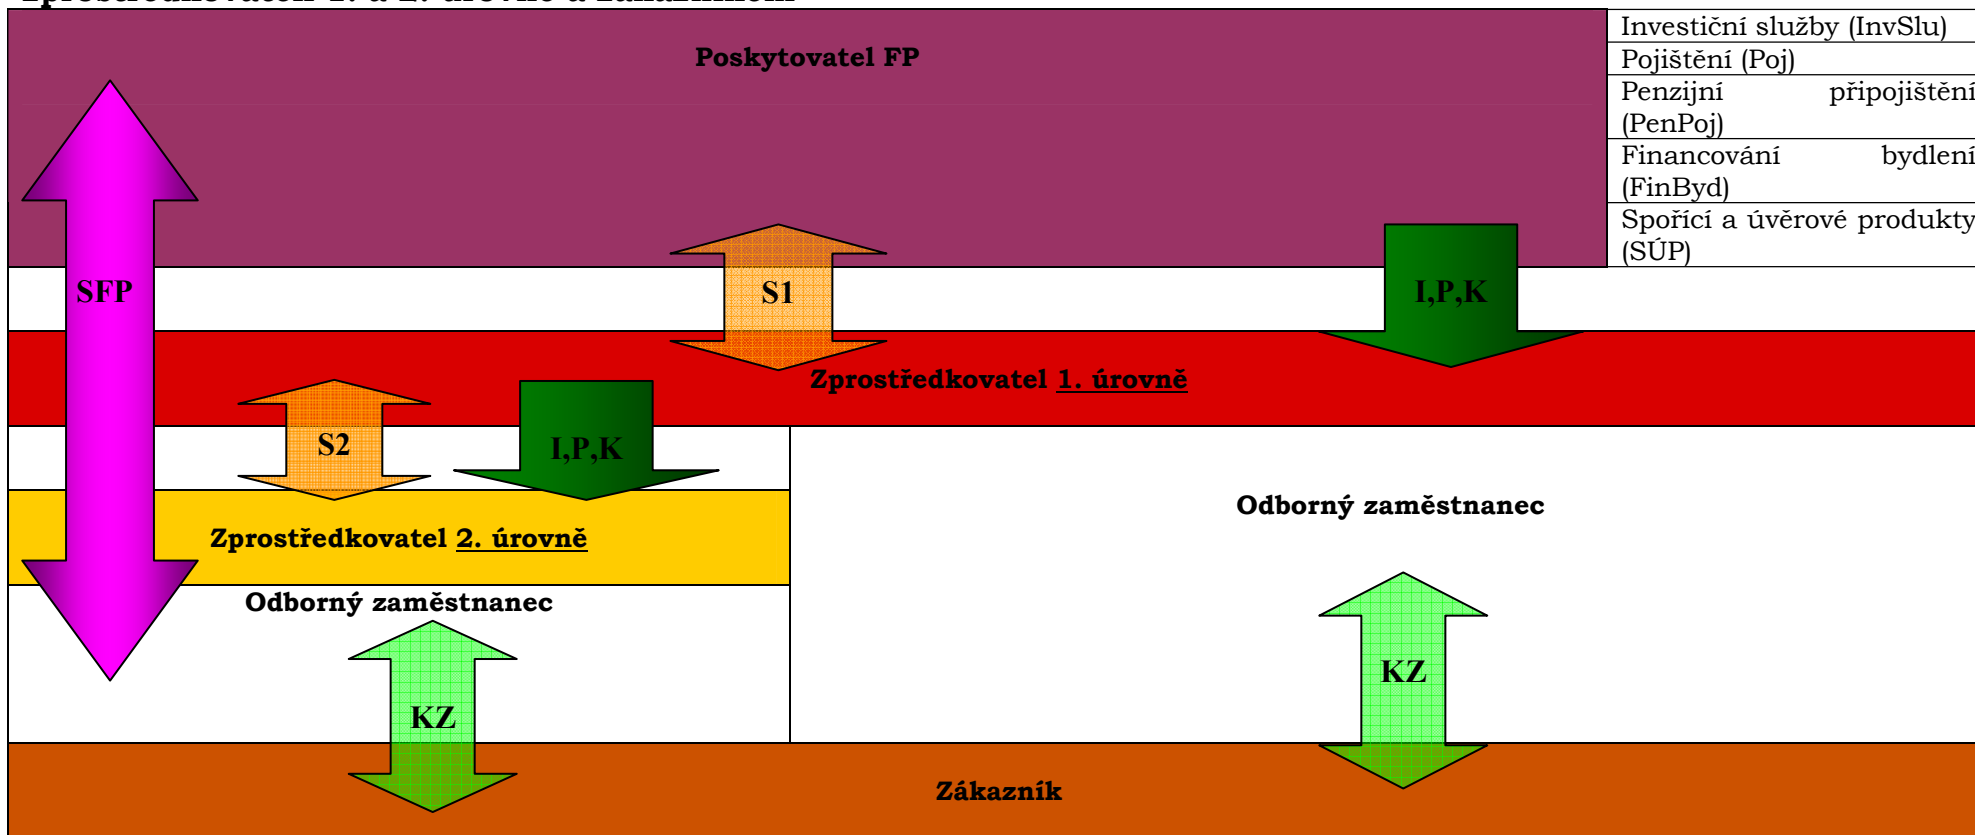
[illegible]

Poskytovatel FP

| Investiční služby (InvSlu) |
|---|
| Pojištění (Poj) |
| Penzijní připojištění (PenPoj) |
| Financování bydlení (FinByd) |
| Spořící a úvěrové produkty (SÚP) |

SFP

S1

I,P,K

Zprostředkovatel 1. úrovně

S2

I,P,K

Odborný zaměstnanec

Zprostředkovatel 2. úrovně

Odborný zaměstnanec

KZ

KZ

Zákazník